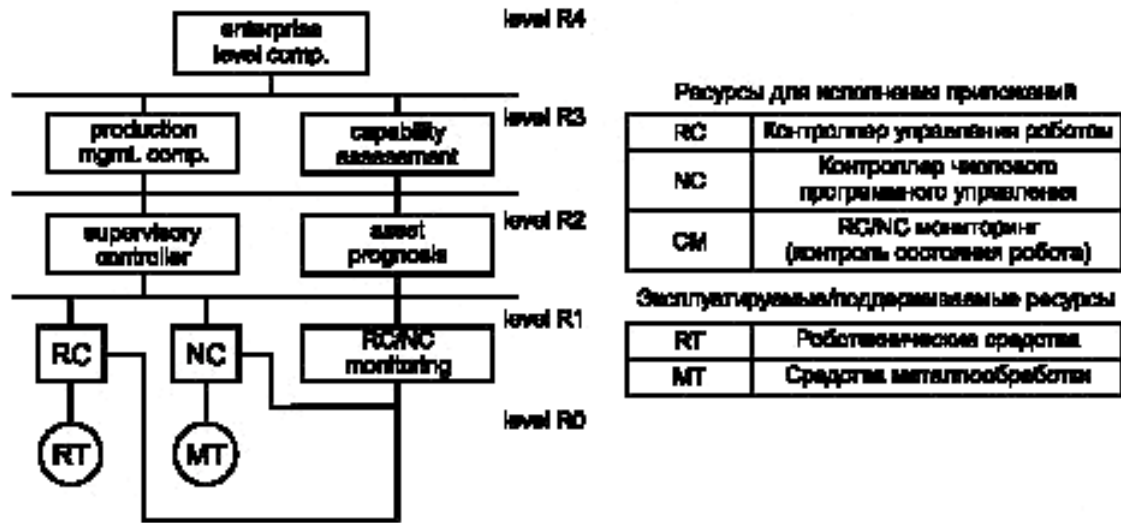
enterprise level comp.

level R4

production mgmt. comp.

capability assessment

level R3

supervisory controller

asset prognosis

level R2

RC

NC

RC/NC monitoring

level R1

RT

MT

level R0

Ресурсы для исполнения приложений

| RC | Контроллер управления роботом |
|---|---|
| NC | Контроллер числового программного управления |
| CM | RC/NC мониторинг (контроль состояния робота) |

Эксплуатируемые/поддерживаемые ресурсы

| RT | Робототехнические средства |
|---|---|
| MT | Средства металлообработки |